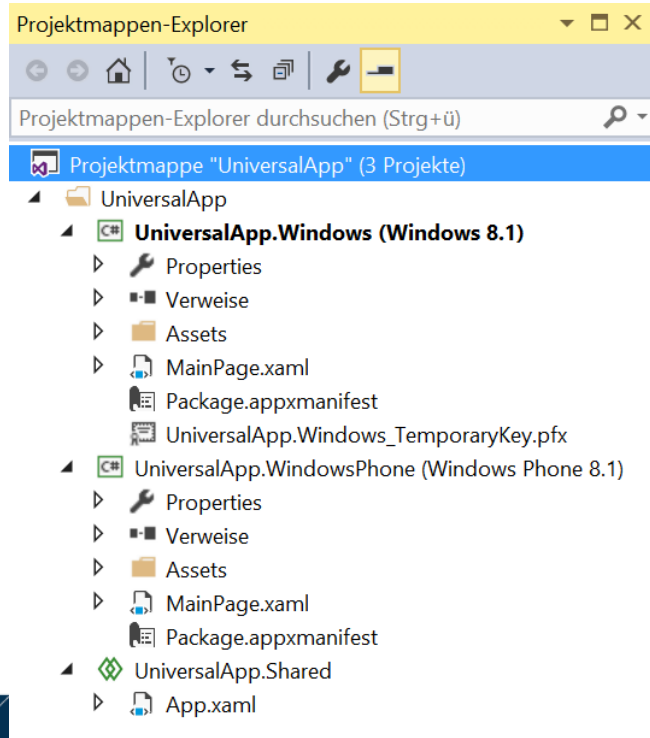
Projektmappen-Explorer

Projektmappen-Explorer durchsuchen (Strg+ü)

Projektmappe "UniversalApp" (3 Projekte)

UniversalApp

C# UniversalApp.Windows (Windows 8.1)

Properties

Verweise

Assets

MainPage.xaml

Package.appxmanifest

UniversalApp.Windows_TemporaryKey.pfx

C# UniversalApp.WindowsPhone (Windows Phone 8.1)

Properties

Verweise

Assets

MainPage.xaml

Package.appxmanifest

UniversalApp.Shared

App.xaml